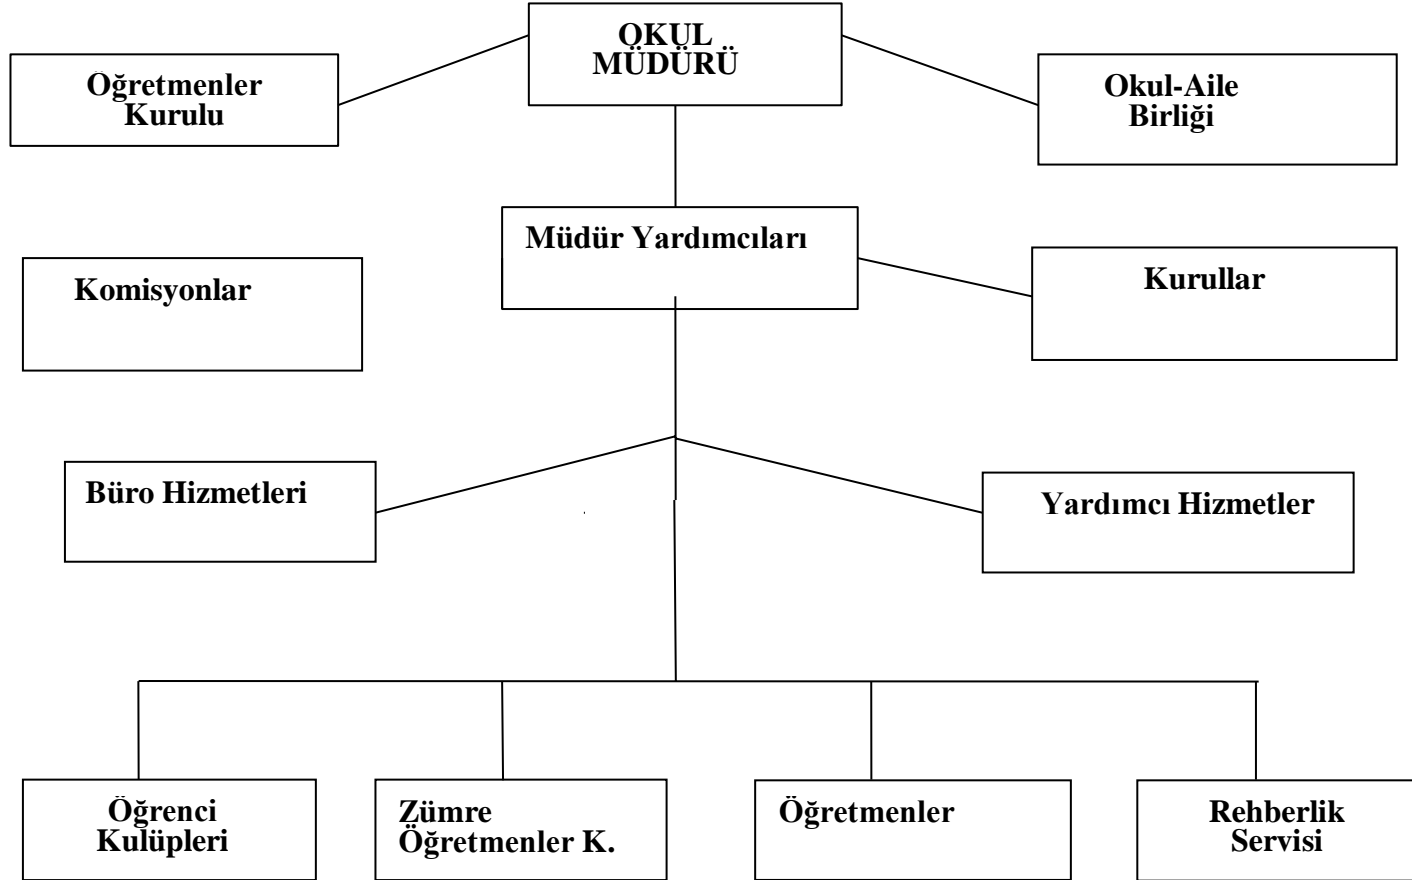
OKUL MÜDÜRÜ

Öğretmenler Kurulu

Okul-Aile Birliği

Müdür Yardımcıları

Komisyonlar

Kurullar

Büro Hizmetleri

Yardımcı Hizmetler

Öğrenci Kulüpleri

Zümre Öğretmenler K.

Öğretmenler

Rehberlik Servisi